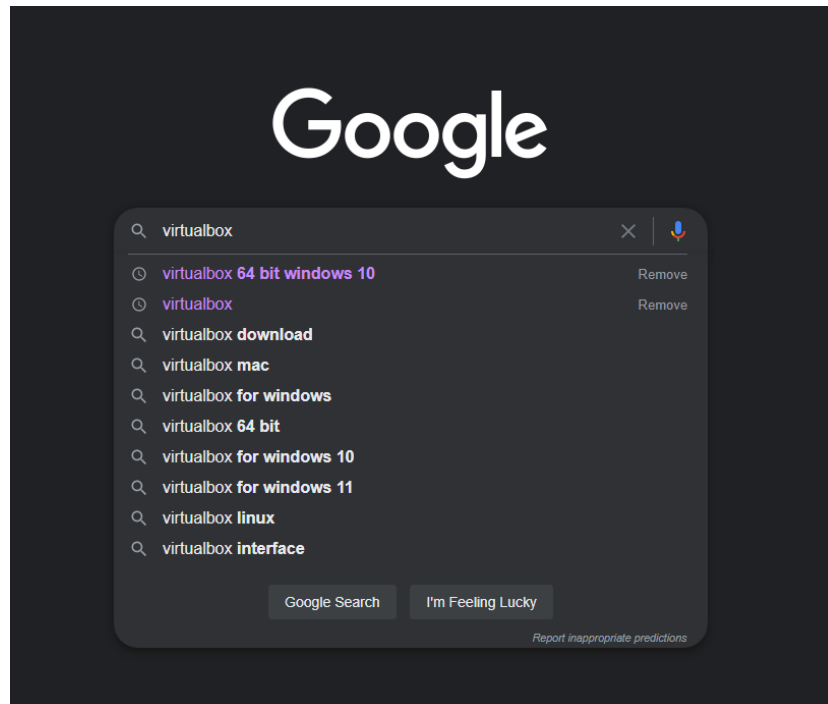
Google

virtualbox

virtualbox 64 bit windows 10 Remove
virtualbox Remove
virtualbox download
virtualbox mac
virtualbox for windows
virtualbox 64 bit
virtualbox for windows 10
virtualbox for windows 11
virtualbox linux
virtualbox interface

Google Search I'm Feeling Lucky

Report inappropriate predictions